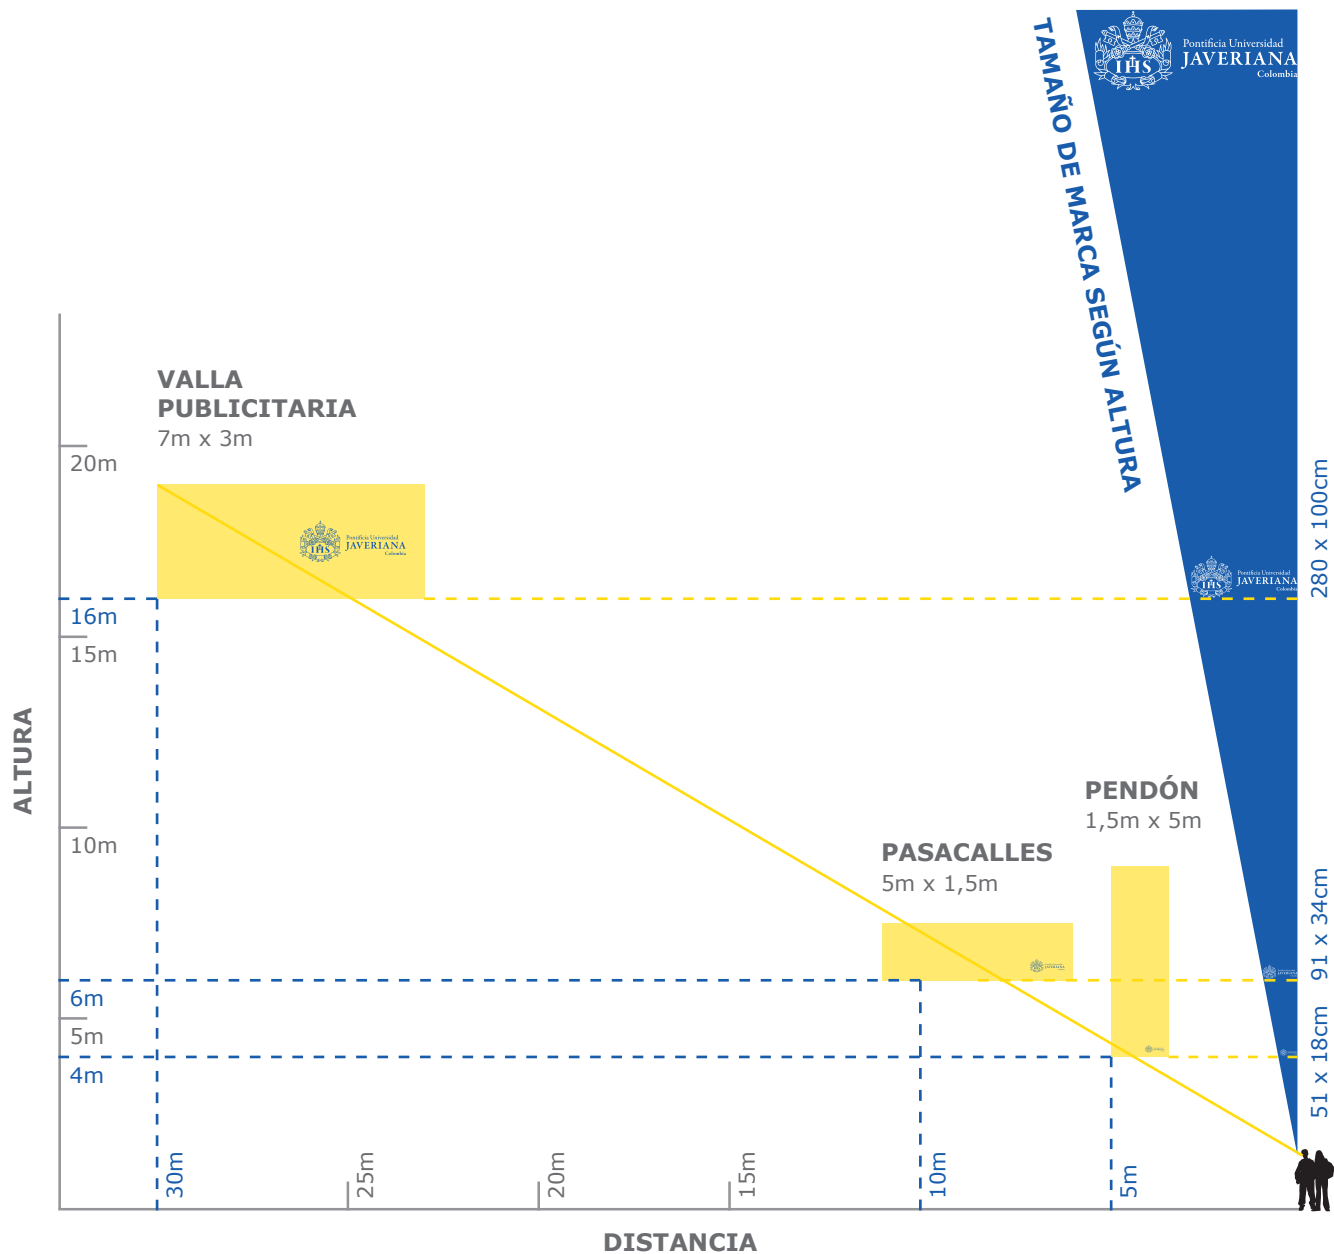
TAMAÑO DE MARCA SEGÚN ALTURA

IHS Pontificia Universidad JAVERIANA Colombia

VALLA PUBLICITARIA
7m x 3m

IHS Pontificia Universidad JAVERIANA Colombia

20m
16m
15m
10m
6m
5m
4m

ALTURA

280 x 100cm

IHS Pontificia Universidad JAVERIANA Colombia

PENDÓN
1,5m x 5m

PASACALLES
5m x 1,5m

91 x 34cm
51 x 18cm

30m
25m
20m
15m
10m
5m

DISTANCIA